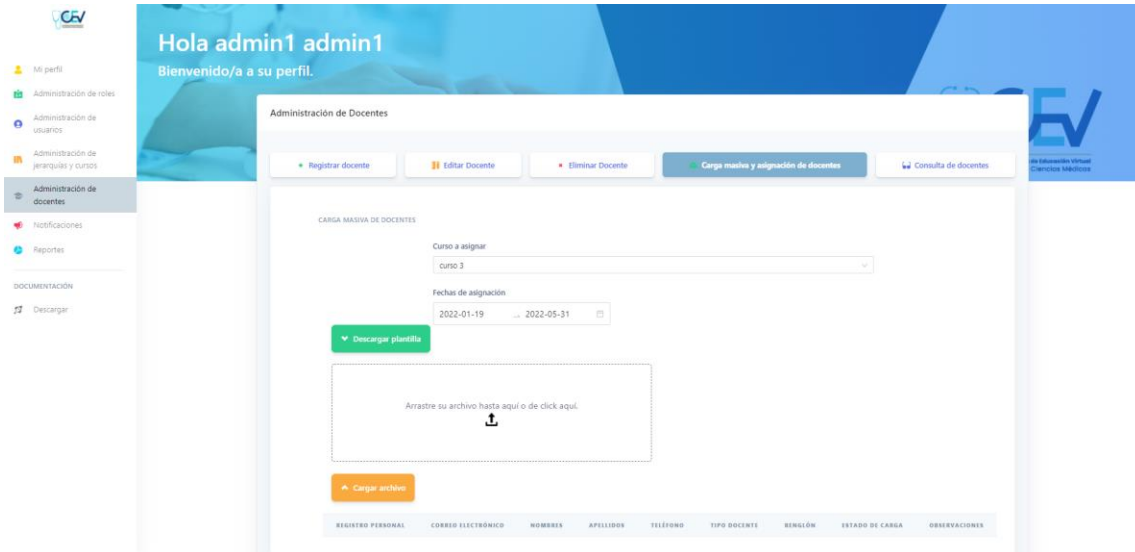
CEV

Mi perfil
Administración de roles
Administración de usuarios
Administración de jerarquías y cursos
Administración de docentes
Notificaciones
Reportes

DOCUMENTACIÓN
Descargar

Hola admin1 admin1
Bienvenido/a a su perfil.

CEV
de Educación Virtual
Ciencias Médicas

Administración de Docentes

Registrar docente | Editar Docente | Eliminar Docente | Carga masiva y asignación de docentes | Consulta de docentes

CARGA MASIVA DE DOCENTES

Curso a asignar
curso 3

Fechas de asignación
2022-01-19 ~ 2022-05-31

Descargar plantilla

Arrastre su archivo hasta aquí o de click aquí.

Cargar archivo

| REGISTRO PERSONAL | CORREO ELECTRÓNICO | NOMBRES | APELLIDOS | TELÉFONO | TIPO DOCENTE | RENGLÓN | ESTADO DE CARGA | OBSERVACIONES |
|---|---|---|---|---|---|---|---|---|